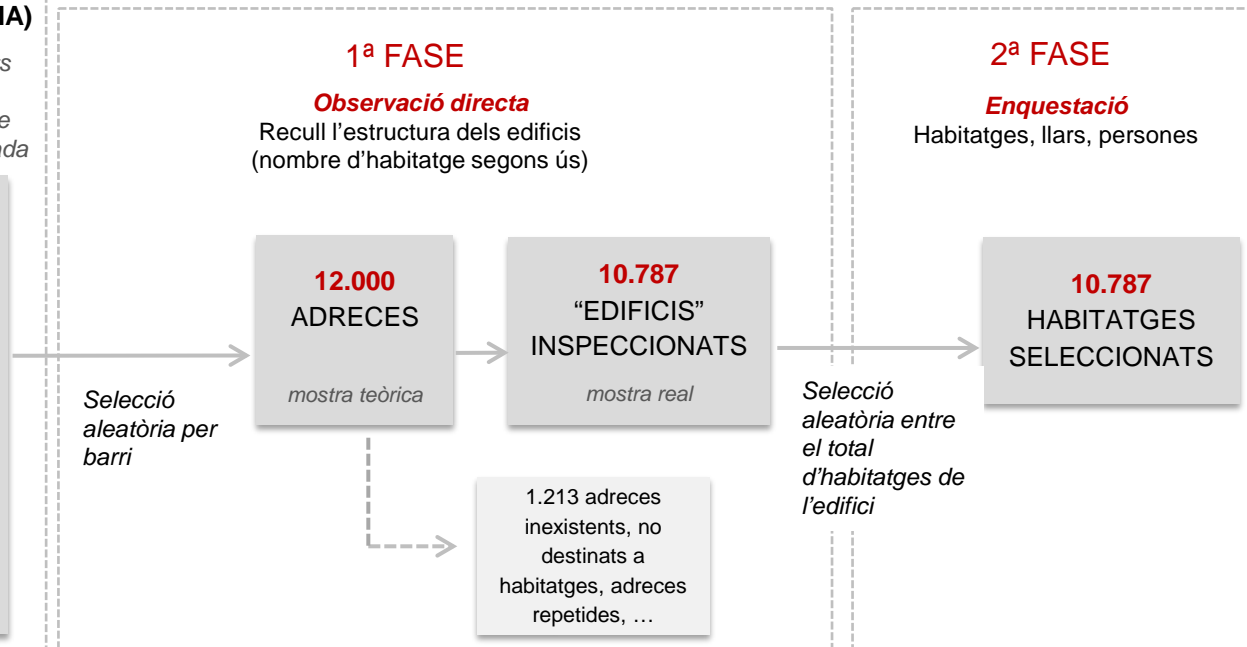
IA)
s
e
nda

1ª FASE

Observació directa
Recull l'estructura dels edificis (nombre d'habitatge segons ús)

12.000
ADRECES
mostra teòrica

10.787
"EDIFICIS" INSPECCIONATS
mostra real

Selecció aleatòria per barri

1.213 adreces inexistents, no destinats a habitatges, adreces repetides, …

2ª FASE

Enquestació
Habitatges, llars, persones

Selecció aleatòria entre el total d'habitatges de l'edifici

10.787
HABITATGES SELECCIONATS